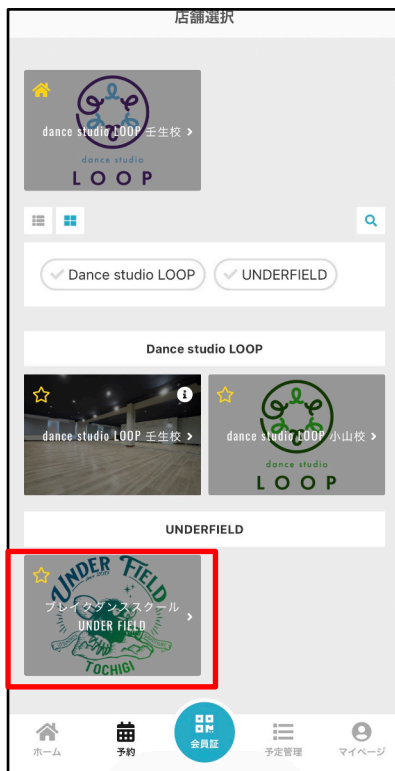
店舗選択

dance studio LOOP 壬生校 >

dance studio
LOOP

Dance studio LOOP
UNDERFIELD

Dance studio LOOP

dance studio LOOP 壬生校 >

dance studio LOOP 小山校 >

dance studio
LOOP

UNDERFIELD

UNDER FIELD
TOCHIGI
ブレイクダンススクール
UNDER FIELD >

ホーム
予約
会員証
予定管理
マイページ